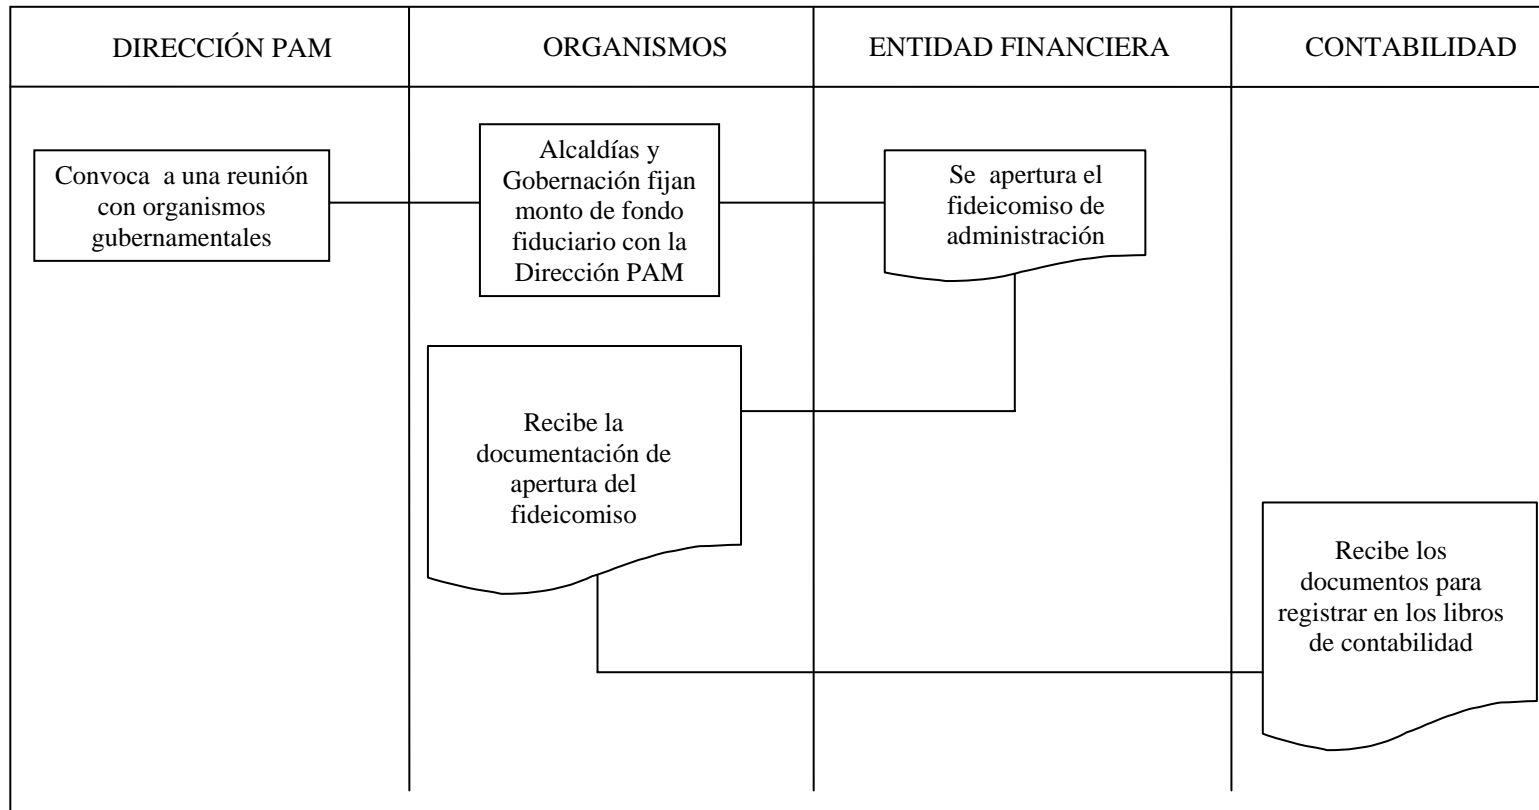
| DIRECCIÓN PAM | ORGANISMOS | ENTIDAD FINANCIERA | CONTABILIDAD |
|---|---|---|---|

Convoca a una reunión con organismos gubernamentales

Alcaldías y Gobernación fijan monto de fondo fiduciario con la Dirección PAM

Se apertura el fideicomiso de administración

Recibe la documentación de apertura del fideicomiso

Recibe los documentos para registrar en los libros de contabilidad